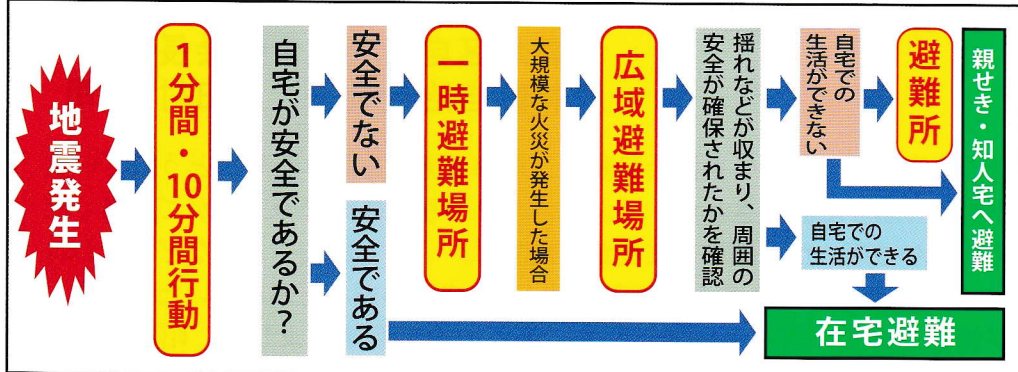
地震発生

1分間・10分間行動

自宅が安全であるか?

安全でない

安全である

一時避難場所

大規模な火災が発生した場合

広域避難場所

揺れなどが収まり、周囲の安全が確保されたかを確認

自宅での生活ができない

避難所

自宅での生活ができる

親せき・知人宅へ避難

在宅避難